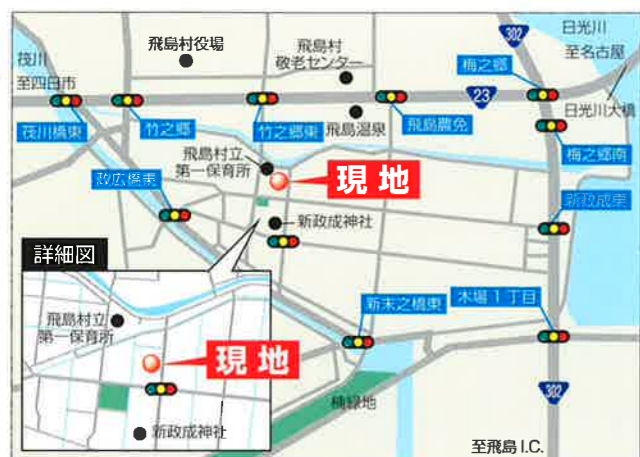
飛島村役場

飛島村
敬老センター

飛島温泉

筏川
至四日市

302

日光川
至名古屋

梅之郷

23

日光川大橋

花川橋東

竹之郷

竹之郷東

飛島農免

梅之郷南

政広橋東

飛島村立
第一保育所

現 地

新政成橋

新政成神社

詳細図

飛島村立
第一保育所

現 地

新政成神社

新末之橋東

木場１丁目

302

緑地

至飛島 I.C.